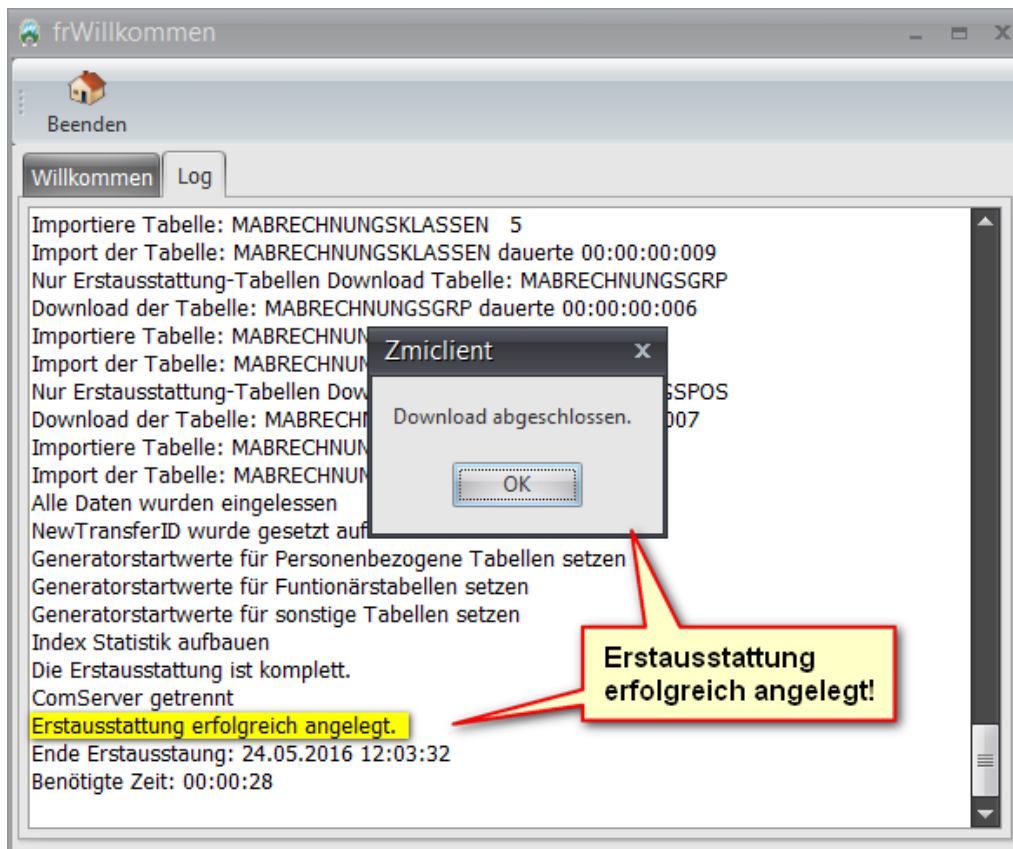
frWillkommen

Beenden

Willkommen
Log

Importiere Tabelle: MABRECHNUNGSKLASSEN 5
Import der Tabelle: MABRECHNUNGSKLASSEN dauerte 00:00:00:009
Nur Erstausstattung-Tabellen Download Tabelle: MABRECHNUNGSGRP
Download der Tabelle: MABRECHNUNGSGRP dauerte 00:00:00:006
Importiere Tabelle: MABRECHNUN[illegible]
Import der Tabelle: MABRECHNUN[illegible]
Nur Erstausstattung-Tabellen Dow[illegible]SPOS
Download der Tabelle: MABRECHN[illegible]007
Importiere Tabelle: MABRECHNUN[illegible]
Import der Tabelle: MABRECHNUN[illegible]
Alle Daten wurden eingelessen
NewTransferID wurde gesetzt auf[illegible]
Generatorstartwerte für Personenbezogene Tabellen setzen
Generatorstartwerte für Funtionärstabellen setzen
Generatorstartwerte für sonstige Tabellen setzen
Index Statistik aufbauen
Die Erstausstattung ist komplett.
ComServer getrennt
Erstausstattung erfolgreich angelegt.
Ende Erstausstaung: 24.05.2016 12:03:32
Benötigte Zeit: 00:00:28

Zmiclient
Download abgeschlossen.
OK

Erstausstattung erfolgreich angelegt!